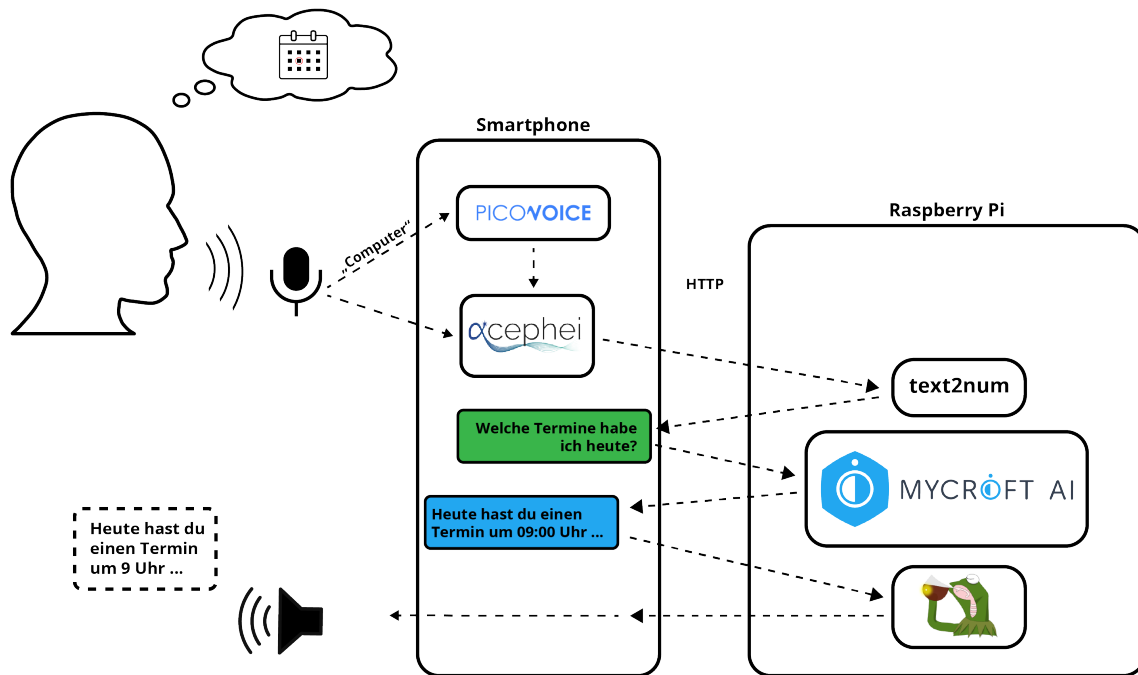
Smartphone

Raspberry Pi

„Computer"

PICOVOICE

HTTP

αcephei

text2num

Welche Termine habe ich heute?

MYCROFT AI

Heute hast du einen Termin um 09:00 Uhr ...

Heute hast du einen Termin um 9 Uhr ...